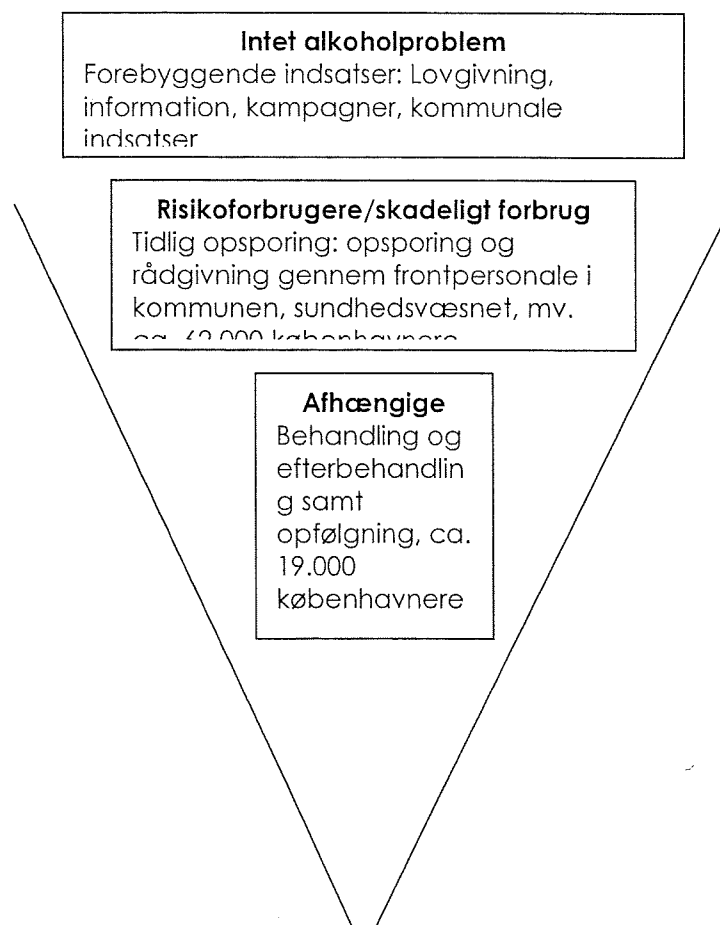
Intet alkoholproblem
Forebyggende indsatser: Lovgivning, information, kampagner, kommunale indsatser

Risikoforbrugere/skadeligt forbrug
Tidlig opsporing: opsporing og rådgivning gennem frontpersonale i kommunen, sundhedsvæsnet, mv. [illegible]

Afhængige
Behandling og efterbehandlin g samt opfølgning, ca. 19.000 københavnere